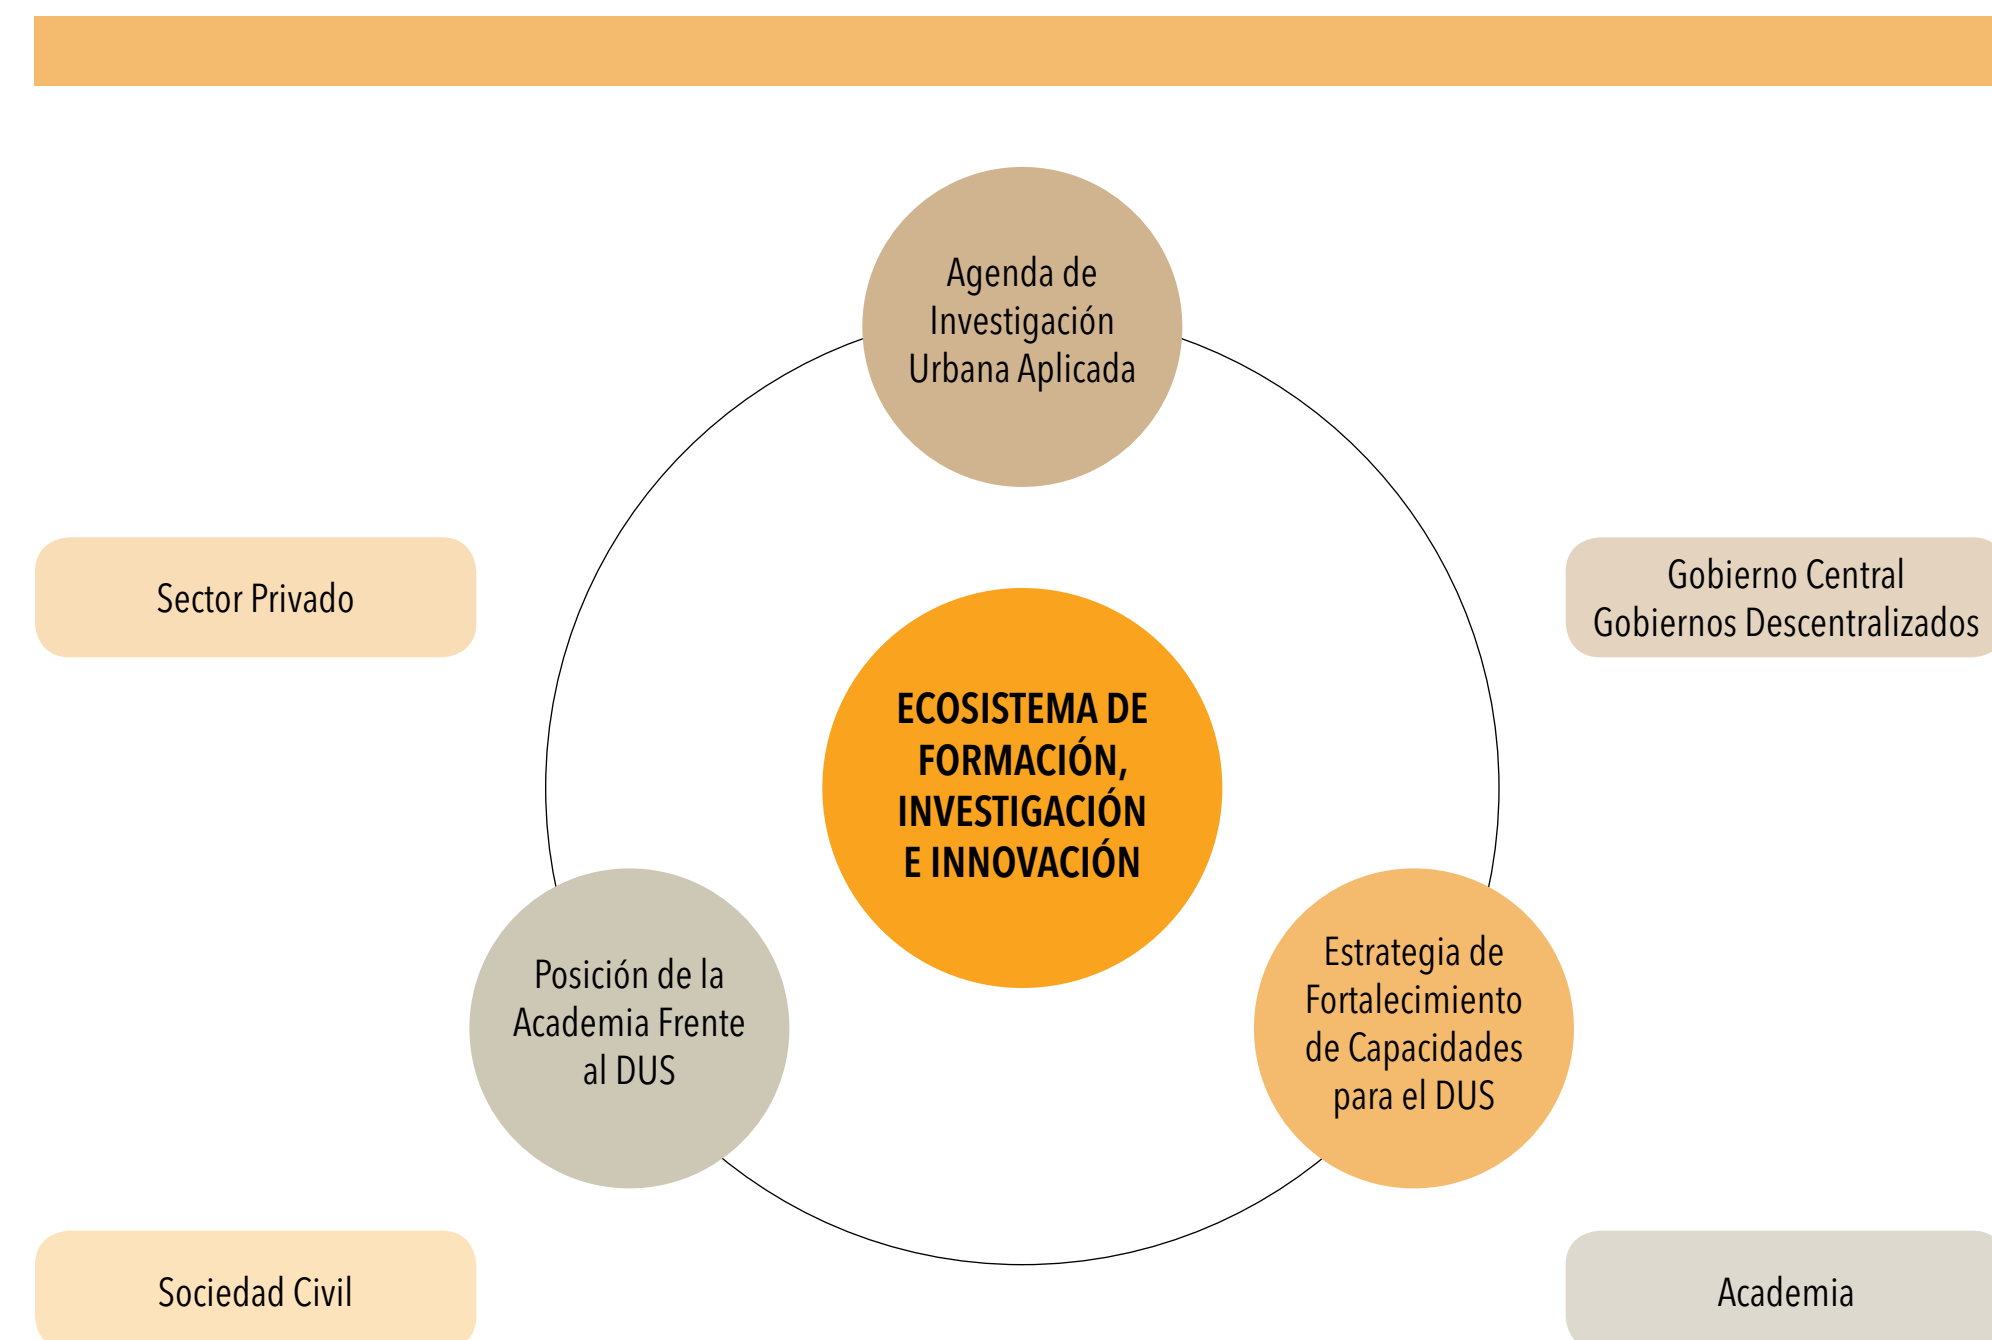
Agenda de Investigación Urbana Aplicada

Sector Privado

Gobierno Central
Gobiernos Descentralizados

ECOSISTEMA DE FORMACIÓN, INVESTIGACIÓN E INNOVACIÓN

Posición de la Academia Frente al DUS

Estrategia de Fortalecimiento de Capacidades para el DUS

Sociedad Civil

Academia